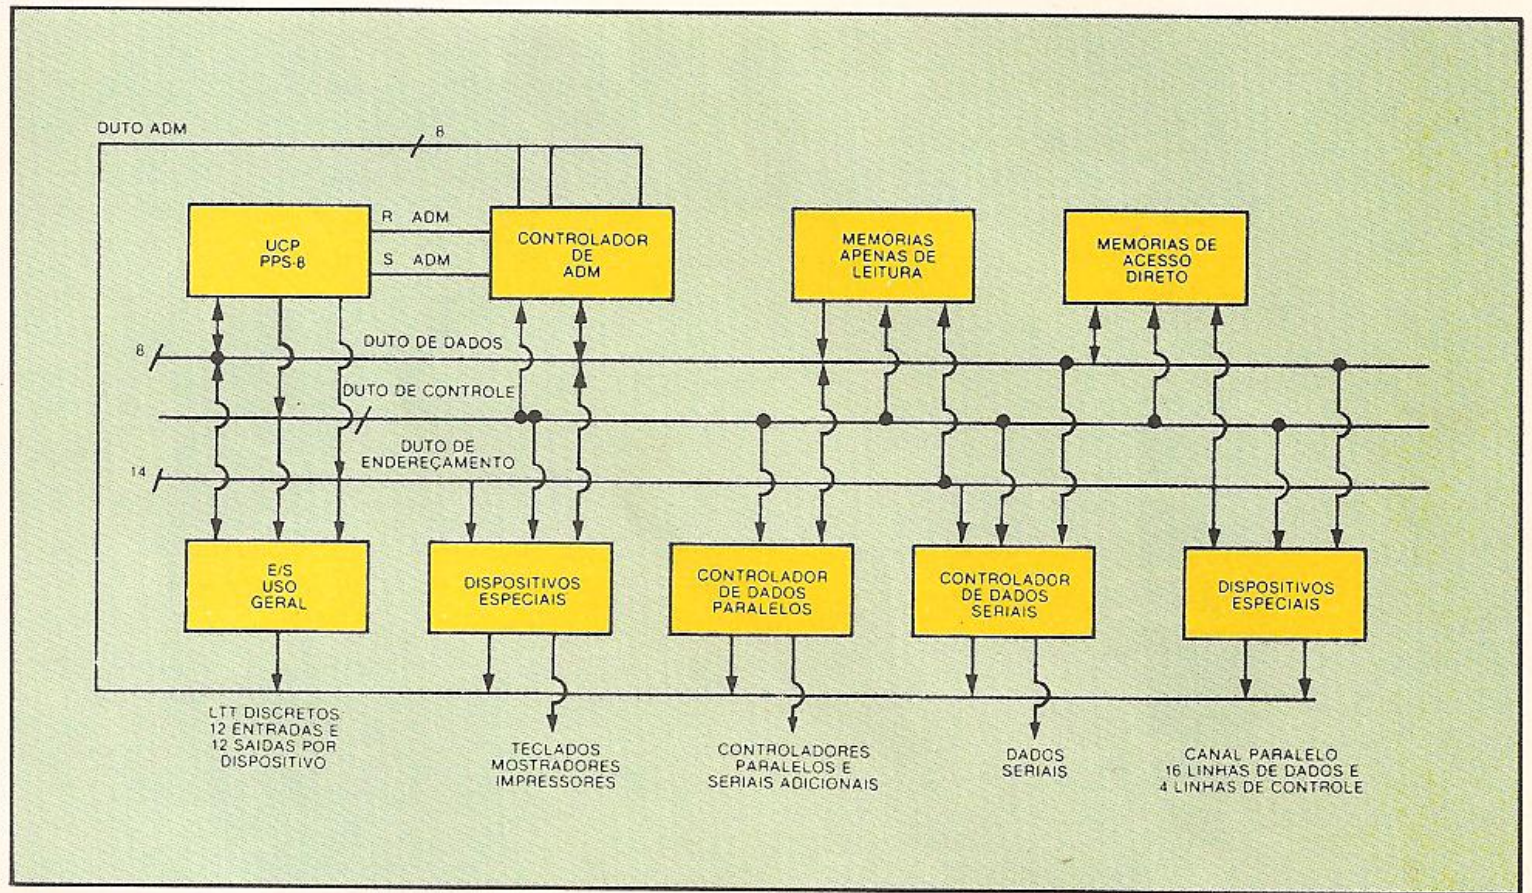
DUTO ADM
8

UCP
PPS-8

R ADM
S ADM

CONTROLADOR
DE
ADM

MEMORIAS
APENAS DE
LEITURA

MEMORIAS DE
ACESSO
DIRETO

8
DUTO DE DADOS
DUTO DE CONTROLE
DUTO DE
ENDEREÇAMENTO
14

E/S
USO
GERAL

DISPOSITIVOS
ESPECIAIS

CONTROLADOR
DE DADOS
PARALELOS

CONTROLADOR
DE DADOS
SERIAIS

DISPOSITIVOS
ESPECIAIS

LTT DISCRETOS
12 ENTRADAS E
12 SAIDAS POR
DISPOSITIVO

TECLADOS
MOSTRADORES
IMPRESSORES

CONTROLADORES
PARALELOS E
SERIAIS ADICIONAIS

DADOS
SERIAIS

CANAL PARALELO
16 LINHAS DE DADOS E
4 LINHAS DE CONTROLE